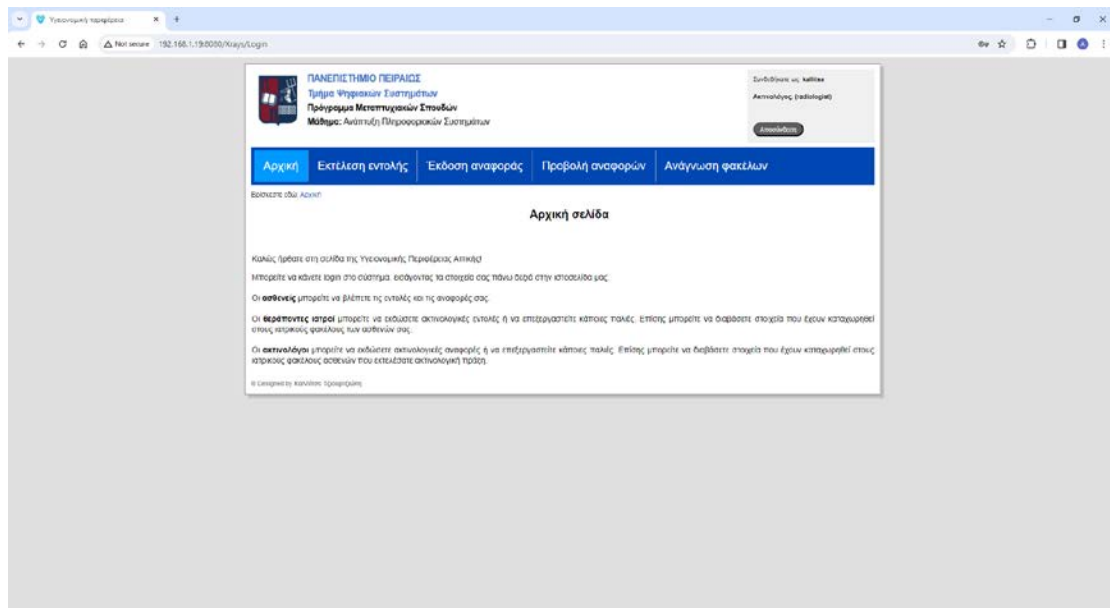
Υγειονομική περιφέρεια ×

Not secure 192.168.1.19:8080/Xrays/Login

ΠΑΝΕΠΙΣΤΗΜΙΟ ΠΕΙΡΑΙΩΣ
Τμήμα Ψηφιακών Συστημάτων
Πρόγραμμα Μεταπτυχιακών Σπουδών
Μάθημα: Ανάπτυξη Πληροφοριακών Συστημάτων

Συνδεδεμένος ως: kallitsa
Ακτινολόγος (radiologist)
Αποσύνδεση

Αρχική | Εκτέλεση εντολής | Έκδοση αναφοράς | Προβολή αναφορών | Ανάγνωση φακέλων

Βρίσκεστε εδώ: Αρχική

Αρχική σελίδα

Καλώς ήρθατε στη σελίδα της Υγειονομικής Περιφέρειας Αττικής!

Μπορείτε να κάνετε login στο σύστημα, εισάγοντας τα στοιχεία σας πάνω δεξιά στην ιστοσελίδα μας.

Οι ασθενείς μπορείτε να βλέπετε τις εντολές και τις αναφορές σας.

Οι θεράποντες ιατροί μπορείτε να εκδώσετε ακτινολογικές εντολές ή να επεξεργαστείτε κάποιες παλιές. Επίσης μπορείτε να διαβάσετε στοιχεία που έχουν καταχωρηθεί στους ιατρικούς φακέλους των ασθενών σας.

Οι ακτινολόγοι μπορείτε να εκδώσετε ακτινολογικές αναφορές ή να επεξεργαστείτε κάποιες παλιές. Επίσης μπορείτε να διαβάσετε στοιχεία που έχουν καταχωρηθεί στους ιατρικούς φακέλους ασθενών που εκτελέσατε ακτινολογική πράξη.

© Designed by Καλλίτσα Τσουρτζάκη